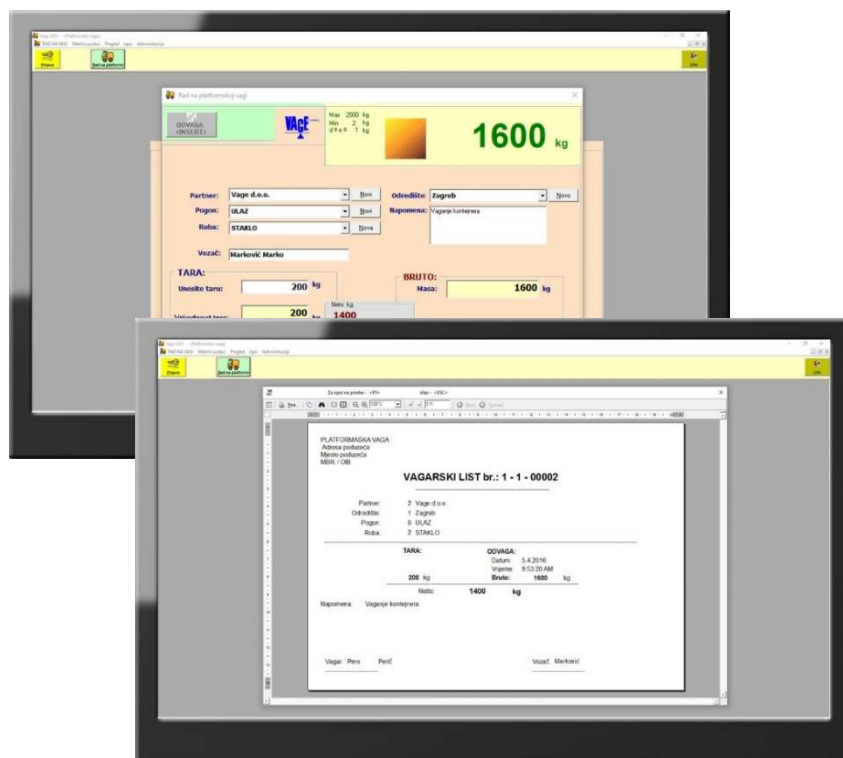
Rad na platformskoj vagi

ODVAGA
<INSERT>

Max 2000 kg
Min 2 kg
d e = 1 kg

1600 kg

Partner: Vage d.o.o. Novi
Pogon: ULAZ Novi
Roba: STAKLO Nova
Odredište: Zagreb Novo
Napomena: Vaganje kontejnera

Vozač: Marković Marko

TARA:
Unesite taru: 200 kg
200
Neto kg
1400

BRUTO:
Masa: 1600 kg

Za ispis na printer - <F5>
Izlaz - <ESC>

PLATFORMSKA VAGA
Adresa poduzeća
Mjesto poduzeća
MBR. / OIB

VAGARSKI LIST br.: 1 - 1 - 00002

Partner: 2 Vage d.o.o.
Odredište: 1 Zagreb
Pogon: 0 ULAZ
Roba: 2 STAKLO

TARA:
200 kg

ODVAGA:
Datum: 5.4.2016
Vrijeme: 9:53:20 AM
Bruto: 1600 kg

Neto: 1400 kg

Napomena: Vaganje kontejnera

Vagar: Pero Perić

Vozač: Marković